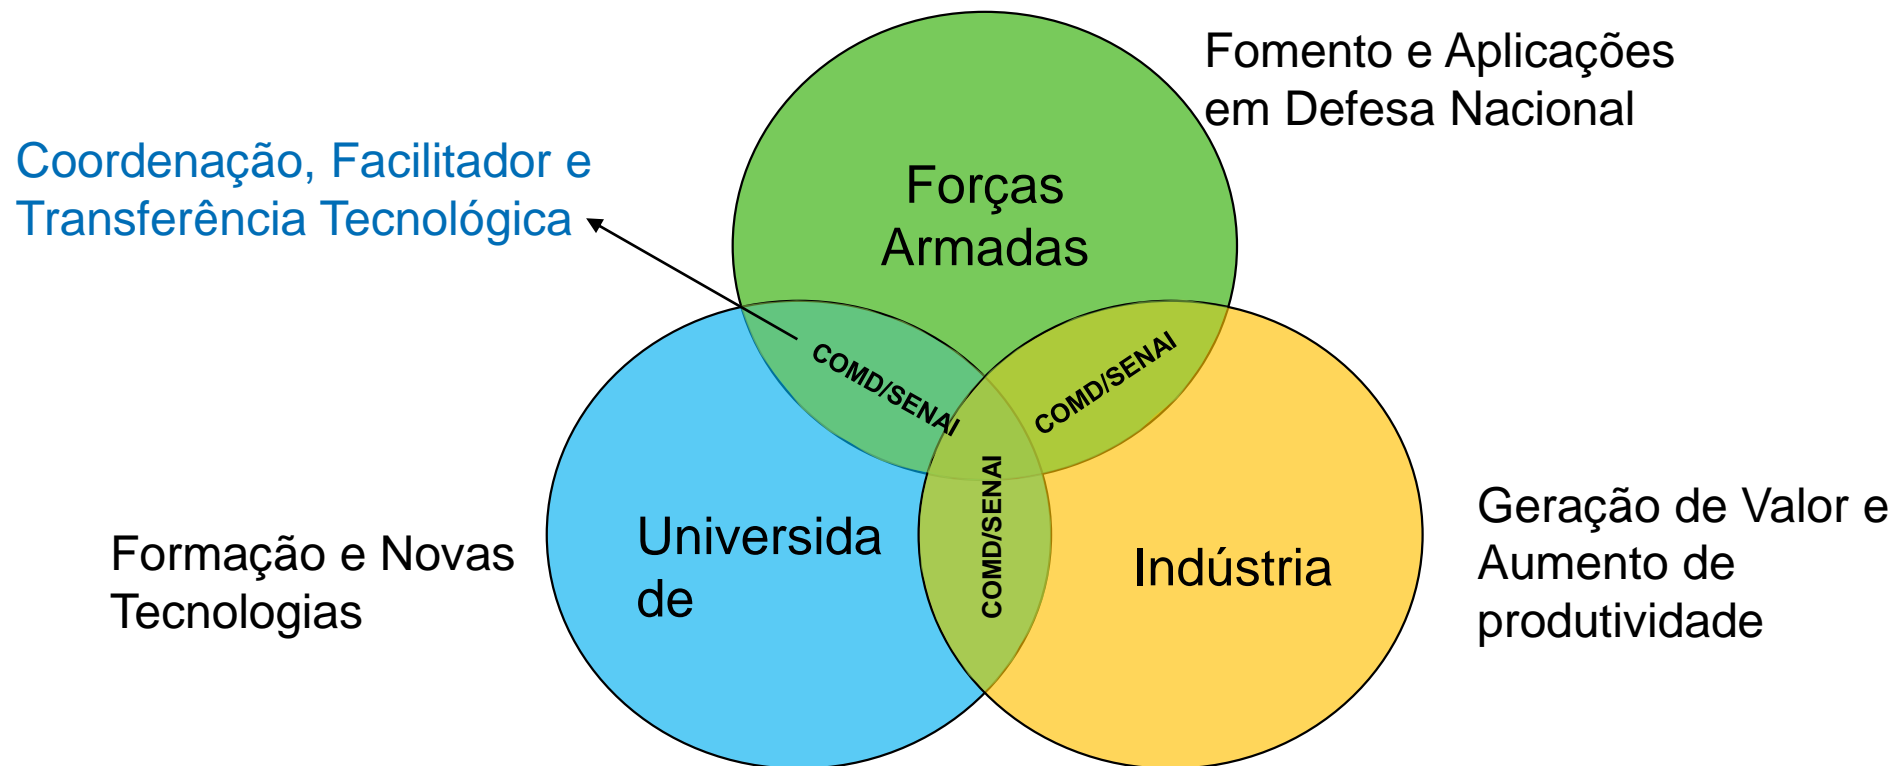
Fomento e Aplicações em Defesa Nacional

Coordenação, Facilitador e Transferência Tecnológica

Forças Armadas

COMD/SENAI

COMD/SENAI

COMD/SENAI

Formação e Novas Tecnologias

Universida de

Indústria

Geração de Valor e Aumento de produtividade